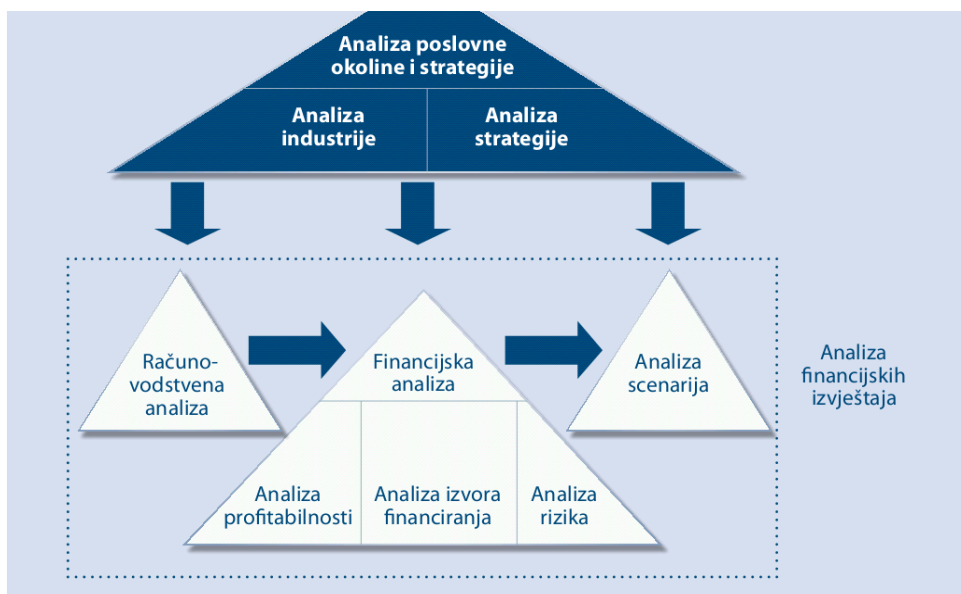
Analiza poslovne okoline i strategije

Analiza industrije

Analiza strategije

Računo-vodstvena analiza

Financijska analiza

Analiza profitabilnosti

Analiza izvora financiranja

Analiza rizika

Analiza scenarija

Analiza financijskih izvještaja